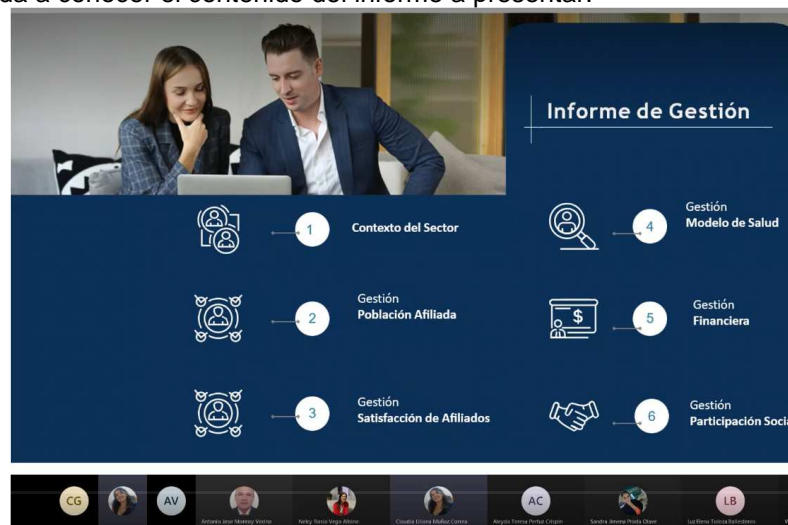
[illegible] a conocer el contenido del informe a presentar.

Informe de Gestión

1 Contexto del Sector

2 Gestión Población Afiliada

3 Gestión Satisfacción de Afiliados

4 Gestión Modelo de Salud

5 Gestión Financiera

6 Gestión Participación Socia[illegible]

CG AV AC LB

Antonio Jose Moreno Vestra Nelcy Tania Vega Albino Claudia Liliana Muñoz Correa Aleyda Teresa Peña Crispin Sandra Jimena Prada Olave Luz Elena Toloza Ballesteros